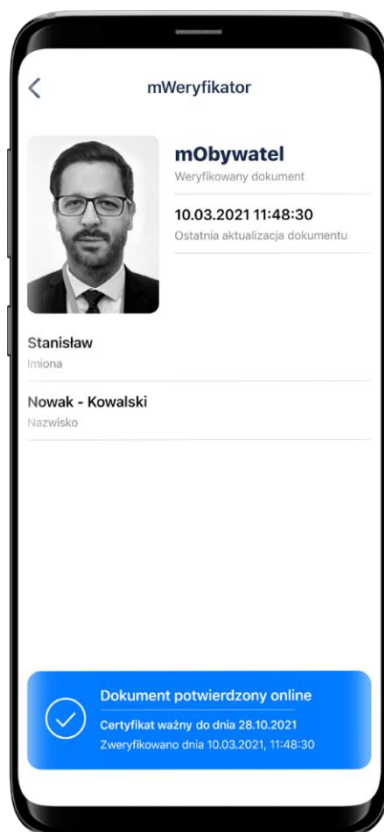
mWeryfikator

mObywatel
Weryfikowany dokument

10.03.2021 11:48:30
Ostatnia aktualizacja dokumentu

Stanisław
Imiona

Nowak - Kowalski
Nazwisko

Dokument potwierdzony online
Certyfikat ważny do dnia 28.10.2021
Zweryfikowano dnia 10.03.2021, 11:48:30